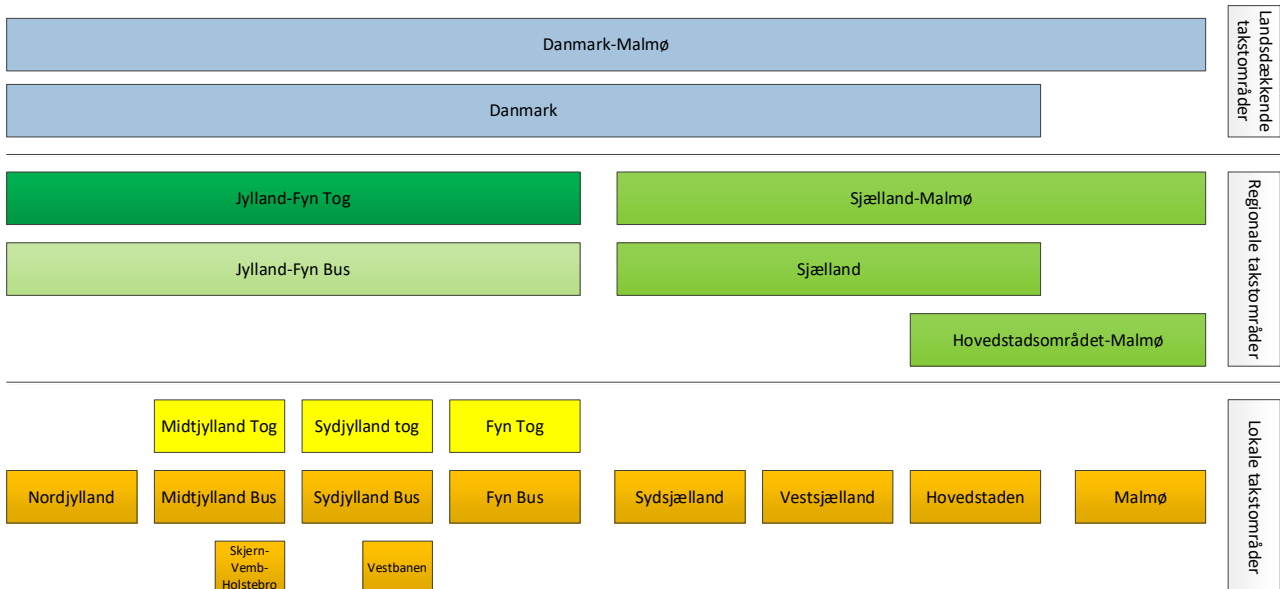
Landsdækkende takstområder

Danmark-Malmø

Danmark

Regionale takstområder

Jylland-Fyn Tog

Sjælland-Malmø

Jylland-Fyn Bus

Sjælland

Hovedstadsområdet-Malmø

Lokale takstområder

Midtjylland Tog

Sydjylland tog

Fyn Tog

Nordjylland

Midtjylland Bus

Sydjylland Bus

Fyn Bus

Sydsjælland

Vestsjælland

Hovedstaden

Malmø

Skjern-Vemb-Holstebro

Vestbanen